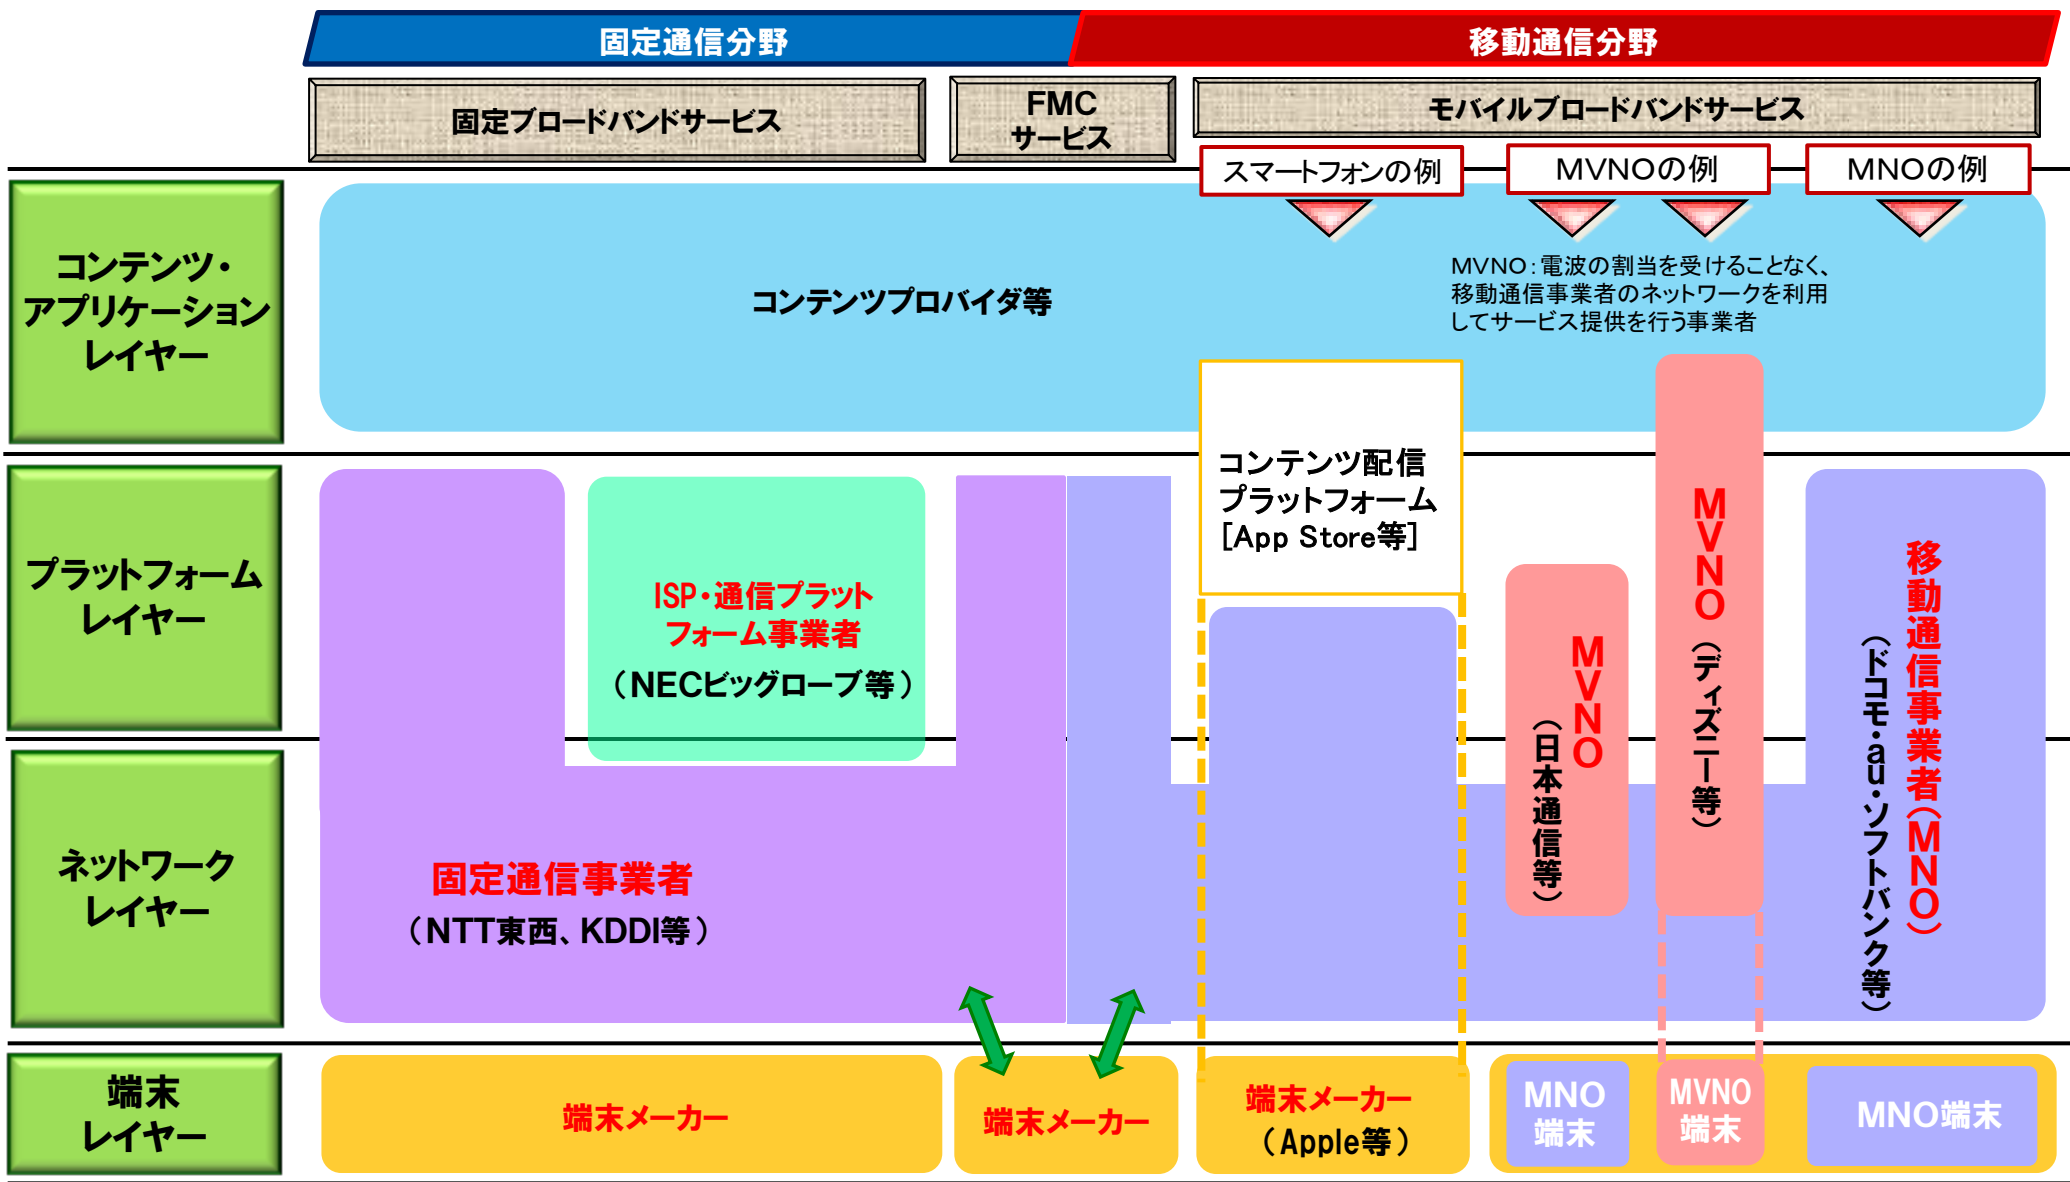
固定通信分野

移動通信分野

固定ブロードバンドサービス

FMC サービス

モバイルブロードバンドサービス

スマートフォンの例

MVNOの例

MNOの例

コンテンツ・アプリケーションレイヤー

コンテンツプロバイダ等

MVNO：電波の割当を受けることなく、移動通信事業者のネットワークを利用してサービス提供を行う事業者

プラットフォームレイヤー

ISP・通信プラットフォーム事業者

（NECビッグローブ等）

コンテンツ配信プラットフォーム
［App Store等］

MVNO（日本通信等）

MVNO（ディズニー等）

移動通信事業者（MNO）

（ドコモ・au・ソフトバンク等）

ネットワークレイヤー

固定通信事業者

（NTT東西、KDDI等）

端末レイヤー

端末メーカー

端末メーカー

端末メーカー
（Apple等）

MNO端末

MVNO端末

MNO端末